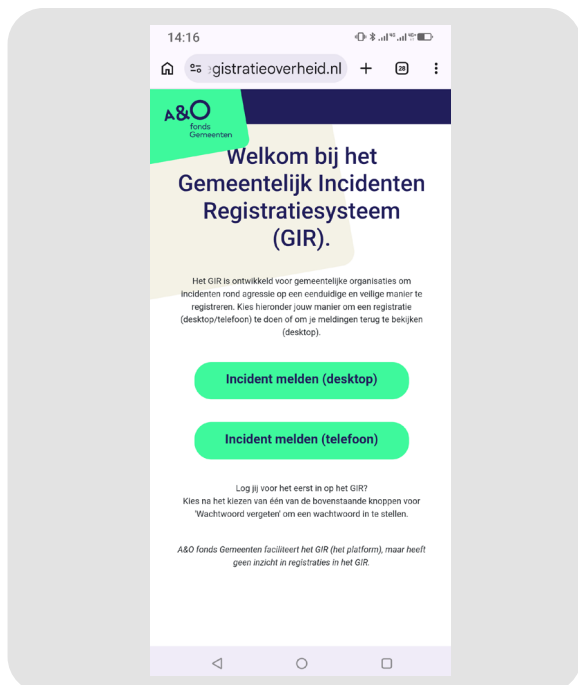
14:16

:gistratieoverheid.nl + 28

A&O fonds Gemeenten

Welkom bij het Gemeentelijk Incidenten Registratiesysteem (GIR).

Het GIR is ontwikkeld voor gemeentelijke organisaties om incidenten rond agressie op een eenduidige en veilige manier te registreren. Kies hieronder jouw manier om een registratie (desktop/telefoon) te doen of om je meldingen terug te bekijken (desktop).

Incident melden (desktop)

Incident melden (telefoon)

Log jij voor het eerst in op het GIR? Kies na het kiezen van één van de bovenstaande knoppen voor 'Wachtwoord vergeten' om een wachtwoord in te stellen.

A&O fonds Gemeenten faciliteert het GIR (het platform), maar heeft geen inzicht in registraties in het GIR.